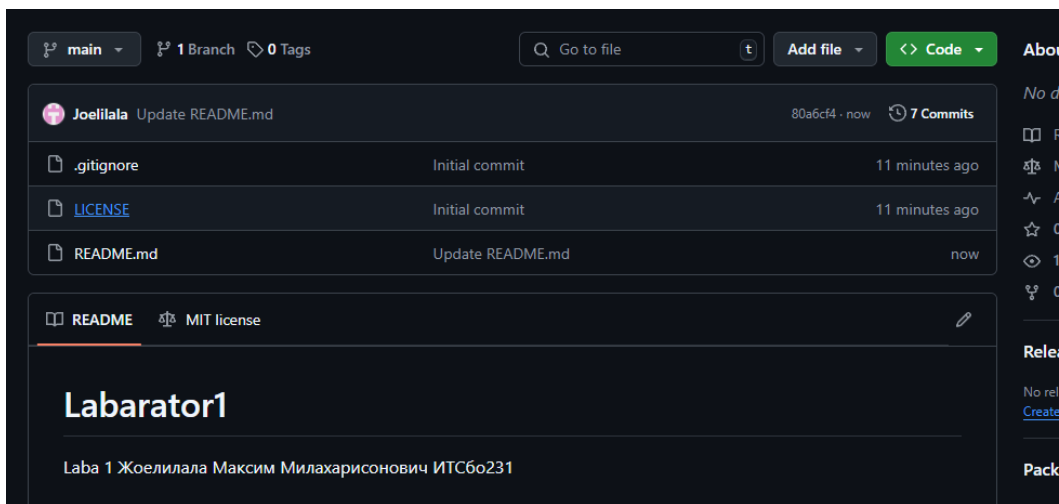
main 1 Branch 0 Tags

Go to file t Add file Code

About

No d

Joelilala Update README.md 80a6cf4 · now 7 Commits

| | | |
|---|---|---|
| .gitignore | Initial commit | 11 minutes ago |
| LICENSE | Initial commit | 11 minutes ago |
| README.md | Update README.md | now |

README MIT license

Labarator1

Laba 1 Жоелилала Максим Милахарисонович ИТСбо231

Relea

No rel
Create

Pack